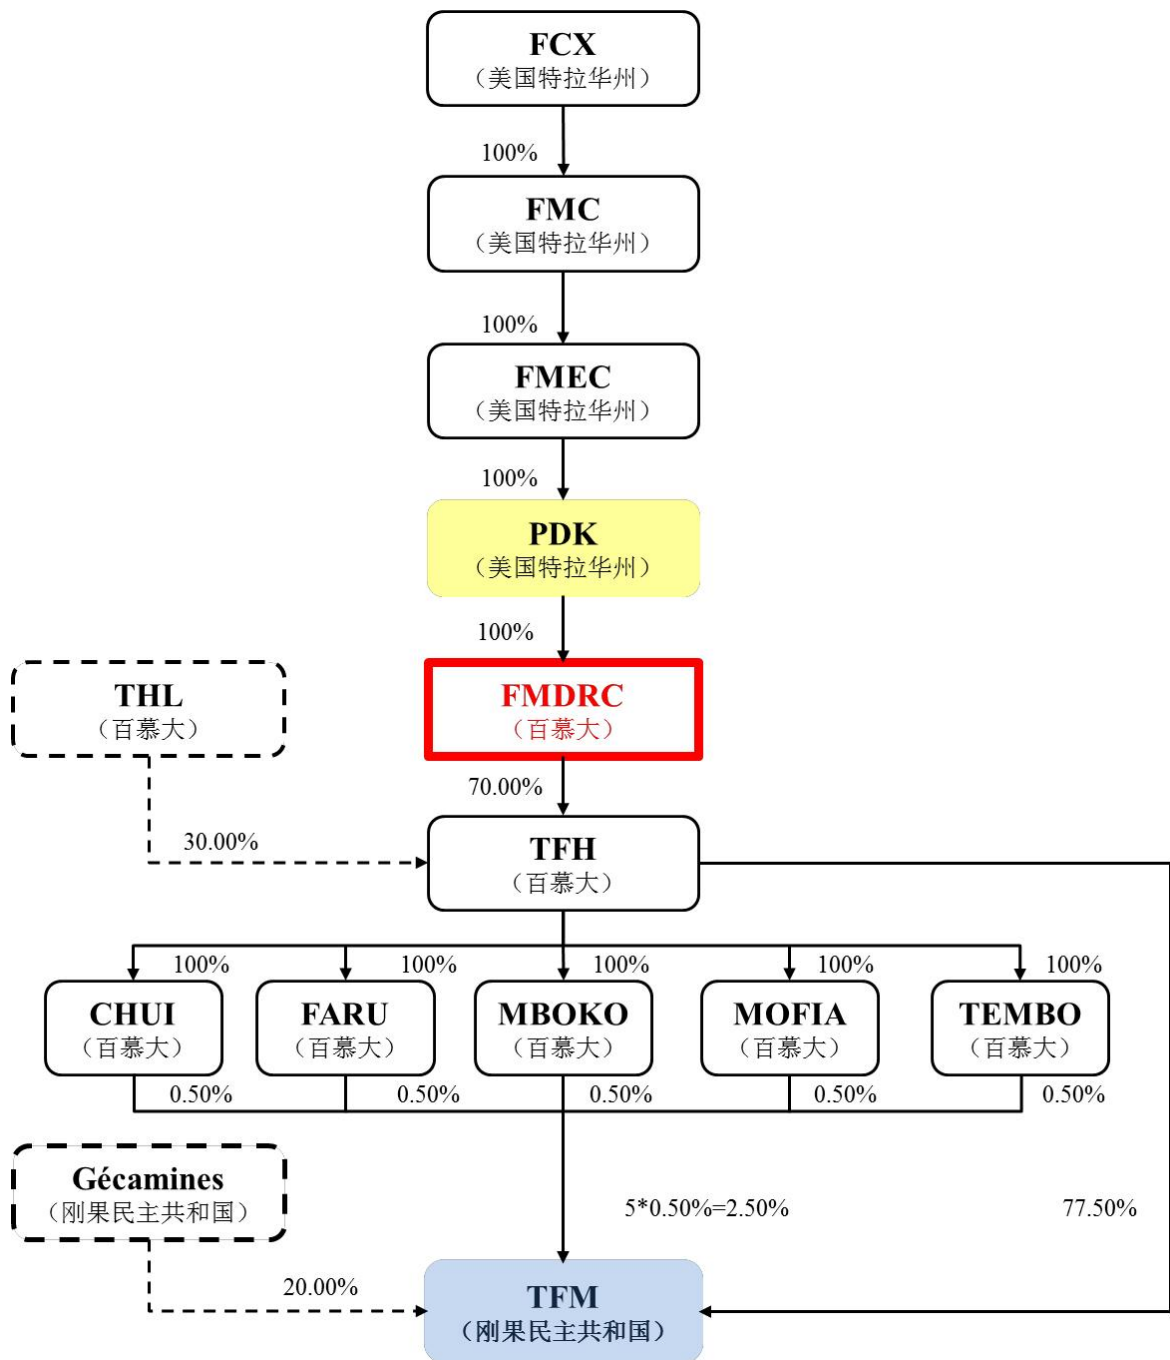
FCX
（美国特拉华州）

100%

FMC
（美国特拉华州）

100%

FMEC
（美国特拉华州）

100%

PDK
（美国特拉华州）

100%

THL
（百慕大）

FMDRC
（百慕大）

70.00%

30.00%

TFH
（百慕大）

100%

100%

100%

100%

100%

CHUI
（百慕大）

FARU
（百慕大）

MBOKO
（百慕大）

MOFIA
（百慕大）

TEMBO
（百慕大）

0.50%

0.50%

0.50%

0.50%

0.50%

Gécamines
（刚果民主共和国）

5*0.50%=2.50%

77.50%

20.00%

TFM
（刚果民主共和国）